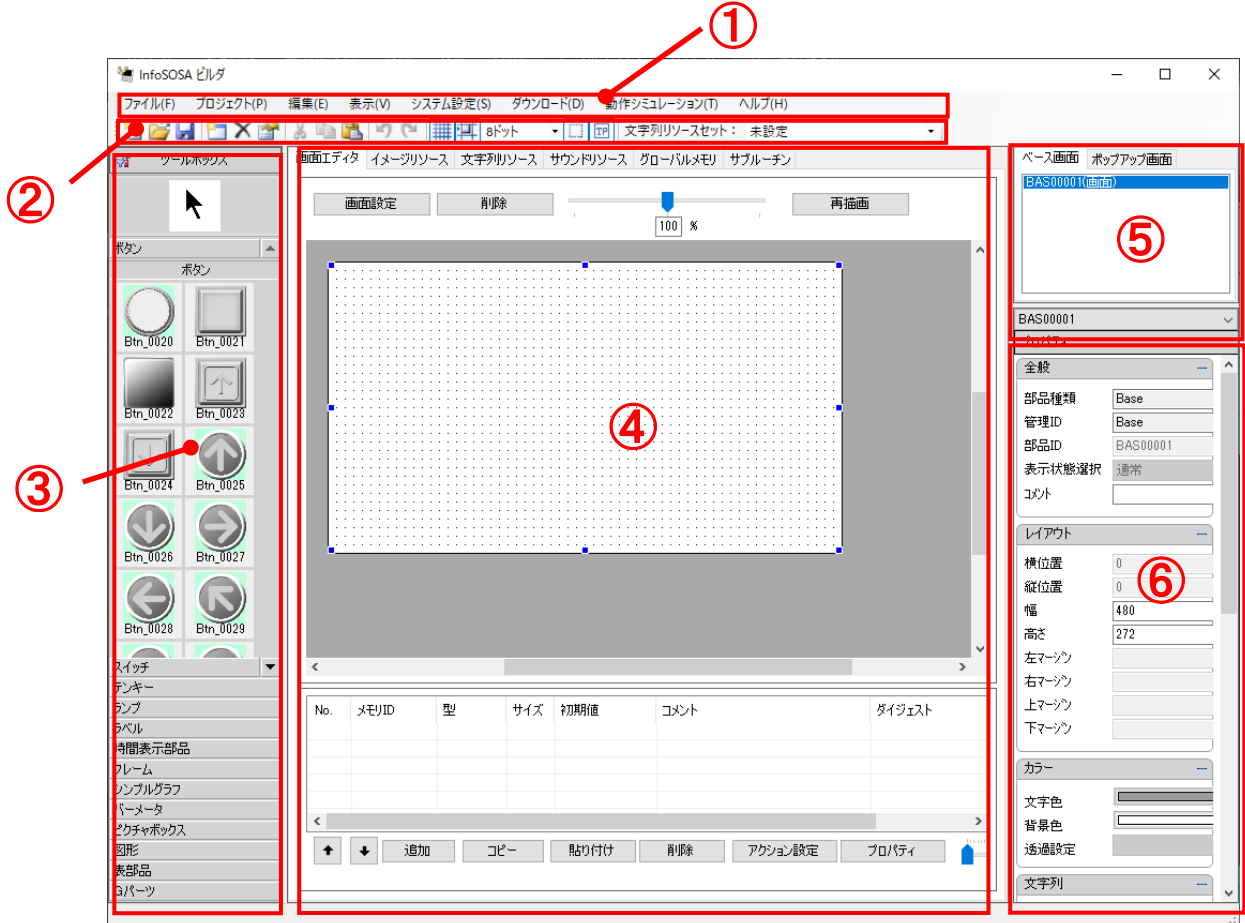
①

InfoSOSA ビルダ

ファイル(F) プロジェクト(P) 編集(E) 表示(V) システム設定(S) ダウンロード(D) 動作シミュレーション(T) ヘルプ(H)

②

8ドット 文字列リソースセット： 未設定

ツールボックス

ボタン

ボタン

Btn_0020 Btn_0021 Btn_0022 Btn_0023 Btn_0024 Btn_0025 Btn_0026 Btn_0027 Btn_0028 Btn_0029

③

スイッチ
テンキー
ランプ
ラベル
時間表示部品
フレーム
シンプルグラフ
バーメータ
ピクチャボックス
図形
表部品
Gパーツ

画面エディタ イメージリソース 文字列リソース サウンドリソース グローバルメモリ サブルーチン

画面設定 削除 再描画

100 %

④

| No. | メモリID | 型 | サイズ | 初期値 | コメント | ダイジェスト |
|---|---|---|---|---|---|---|

追加 コピー 貼り付け 削除 アクション設定 プロパティ

ベース画面 ポップアップ画面

BAS00001(画面)

⑤

BAS00001

全般
部品種類 Base
管理ID Base
部品ID BAS00001
表示状態選択 通常
コメント

レイアウト
横位置 0
縦位置 0
幅 480
高さ 272
左マージン
右マージン
上マージン
下マージン

⑥

カラー
文字色
背景色
透過設定

文字列